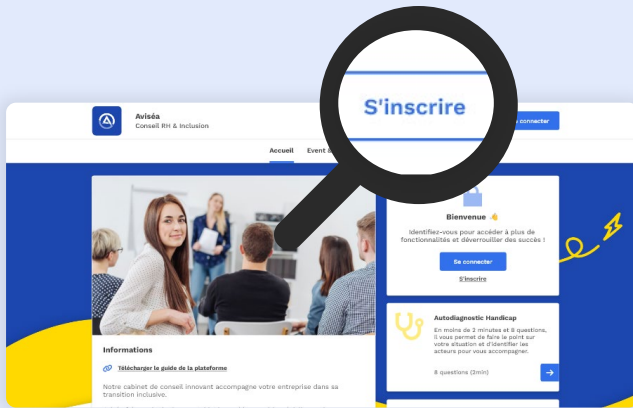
Aviséa
Conseil RH & Inclusion

S'inscrire

Se connecter

Accueil
Event

Bienvenue 👋
Identifiez-vous pour accéder à plus de fonctionnalités et déverrouiller des succès !
Se connecter
S'inscrire

Autodiagnostic Handicap
En moins de 2 minutes et 8 questions, il vous permet de faire le point sur votre situation et d'identifier les acteurs pour vous accompagner.
8 questions (2min)

Informations
Télécharger le guide de la plateforme
Notre cabinet de conseil innovant accompagne votre entreprise dans sa transition inclusive.